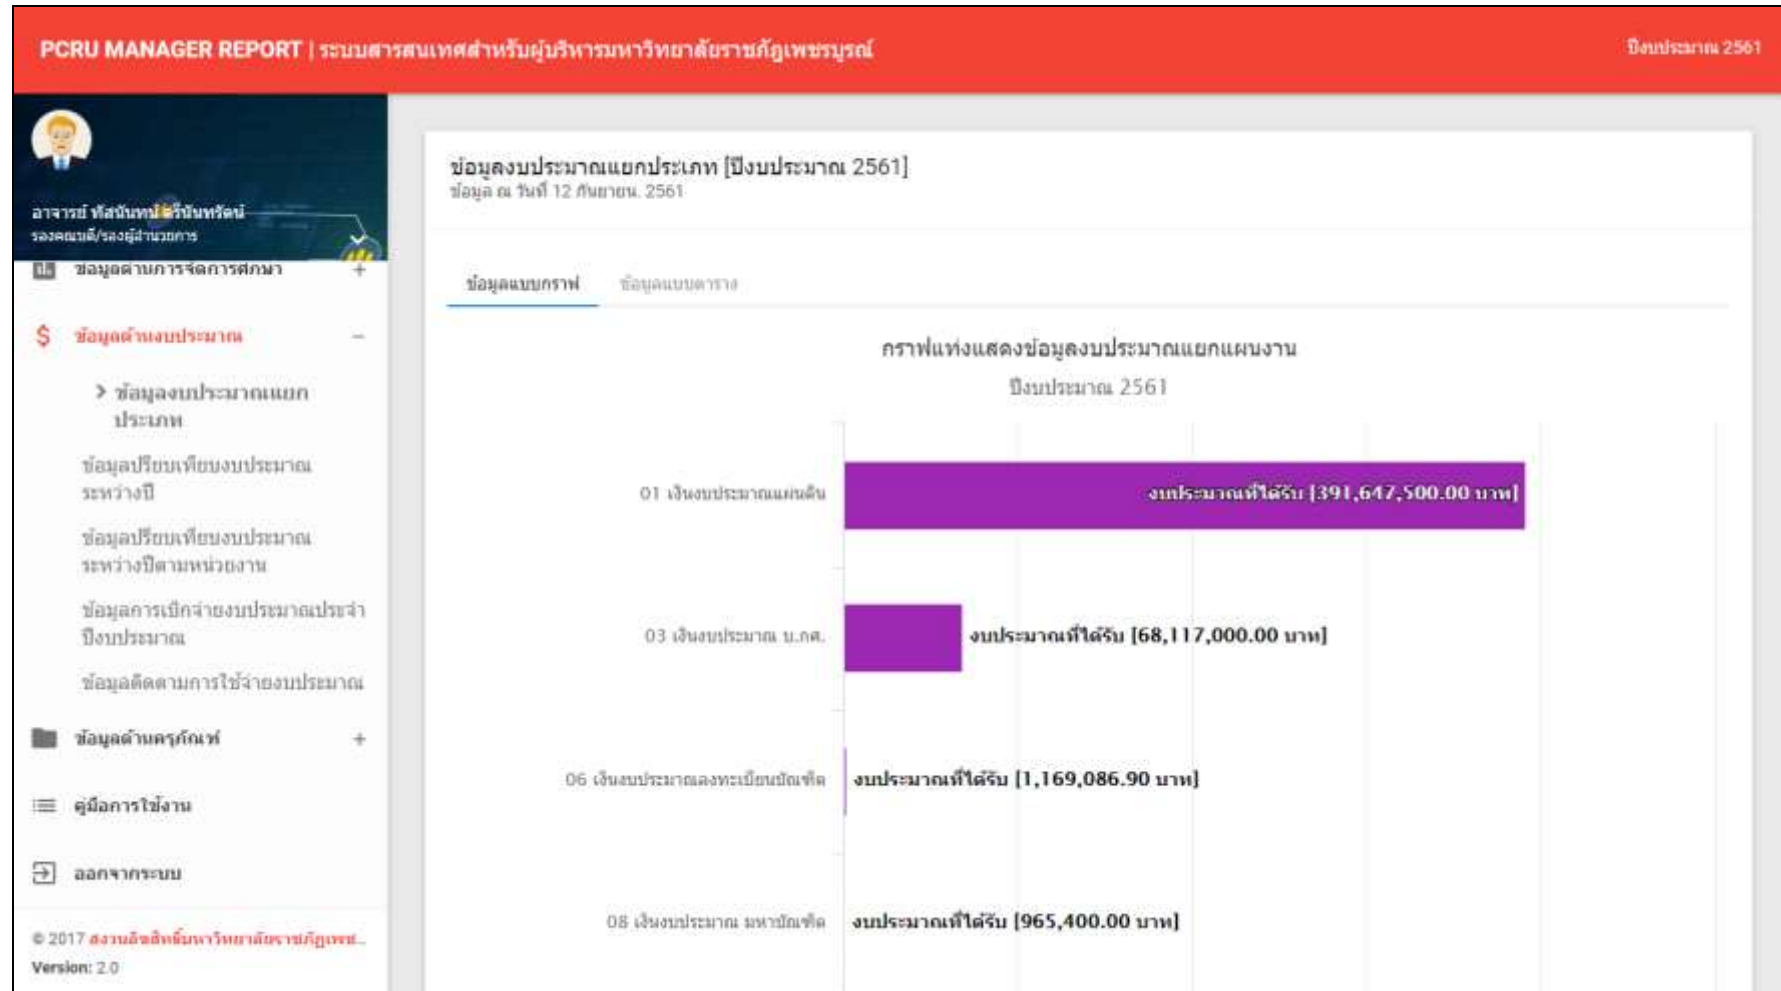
PCRU MANAGER REPORT | ระบบสารสนเทศสำหรับผู้บริหารมหาวิทยาลัยราชภัฏเพชรบูรณ์

ปีงบประมาณ 2561

อาจารย์ ทัสนันทน์ ศรีนันทรัตน์
รองคณบดี/รองผู้อำนวยการ

ข้อมูลด้านการจัดการศึกษา +

$ ข้อมูลด้านงบประมาณ −

› ข้อมูลงบประมาณแยกประเภท

ข้อมูลเปรียบเทียบงบประมาณระหว่างปี

ข้อมูลเปรียบเทียบงบประมาณระหว่างปีตามหน่วยงาน

ข้อมูลการเบิกจ่ายงบประมาณประจำปีงบประมาณ

ข้อมูลติดตามการใช้จ่ายงบประมาณ

ข้อมูลด้านครุภัณฑ์ +

คู่มือการใช้งาน

ออกจากระบบ

© 2017 สงวนลิขสิทธิ์มหาวิทยาลัยราชภัฏเพช...
Version: 2.0

ข้อมูลงบประมาณแยกประเภท [ปีงบประมาณ 2561]
ข้อมูล ณ วันที่ 12 กันยายน. 2561

ข้อมูลแบบกราฟ ข้อมูลแบบตาราง

กราฟแท่งแสดงข้อมูลงบประมาณแยกแผนงาน
ปีงบประมาณ 2561

01 เงินงบประมาณแผ่นดิน งบประมาณที่ได้รับ [391,647,500.00 บาท]

03 เงินงบประมาณ บ.กศ. งบประมาณที่ได้รับ [68,117,000.00 บาท]

06 เงินงบประมาณลงทะเบียนบัณฑิต งบประมาณที่ได้รับ [1,169,086.90 บาท]

08 เงินงบประมาณ มหาบัณฑิต งบประมาณที่ได้รับ [965,400.00 บาท]